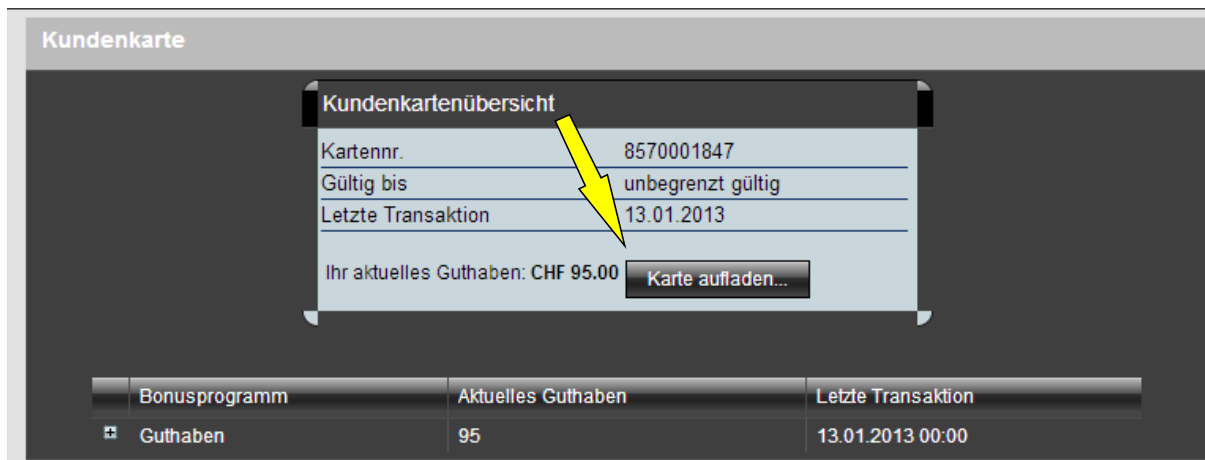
Kundenkarte

Kundenkartenübersicht

| Kartennr. | 8570001847 |
|---|---|
| Gültig bis | unbegrenzt gültig |
| Letzte Transaktion | 13.01.2013 |

Ihr aktuelles Guthaben: **CHF 95.00** Karte aufladen...

| | Bonusprogramm | Aktuelles Guthaben | Letzte Transaktion |
|---|---|---|---|
| ⊞ | Guthaben | 95 | 13.01.2013 00:00 |